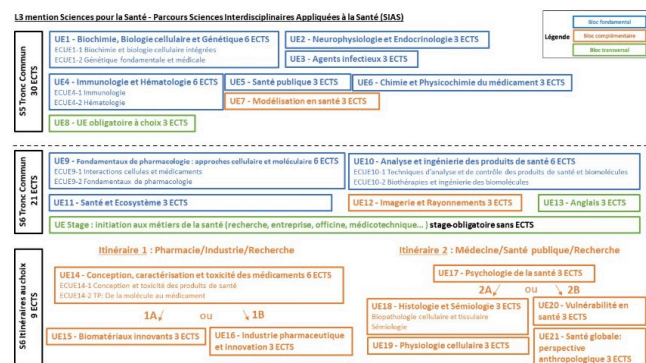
L3 mention Sciences pour la Santé - Parcours Sciences Interdisciplinaires Appliquées à la Santé (SIAS)

Légende
Bloc fondamental
Bloc complémentaire
Bloc transversal

S5 Tronc Commun 30 ECTS

UE1 - Biochimie, Biologie cellulaire et Génétique 6 ECTS
ECUE1-1 Biochimie et biologie cellulaire intégrées
ECUE1-2 Génétique fondamentale et médicale

UE2 - Neurophysiologie et Endocrinologie 3 ECTS

UE3 - Agents infectieux 3 ECTS

UE4 - Immunologie et Hématologie 6 ECTS
ECUE4-1 Immunologie
ECUE4-2 Hématologie

UE5 - Santé publique 3 ECTS

UE6 - Chimie et Physicochimie du médicament 3 ECTS

UE7 - Modélisation en santé 3 ECTS

UE8 - UE obligatoire à choix 3 ECTS

S6 Tronc Commun 21 ECTS

UE9 - Fondamentaux de pharmacologie : approches cellulaire et moléculaire 6 ECTS
ECUE9-1 Interactions cellules et médicaments
ECUE9-2 Fondamentaux de pharmacologie

UE10 - Analyse et ingénierie des produits de santé 6 ECTS
ECUE10-1 Techniques d'analyse et de contrôle des produits de santé et biomolécules
ECUE10-2 Biothérapies et ingénierie des biomolécules

UE11 - Santé et Ecosystème 3 ECTS

UE12 - Imagerie et Rayonnements 3 ECTS

UE13 - Anglais 3 ECTS

UE Stage : initiation aux métiers de la santé (recherche, entreprise, officine, médicotechnique... ) stage obligatoire sans ECTS

S6 Itinéraires au choix 9 ECTS

Itinéraire 1 : Pharmacie/Industrie/Recherche

UE14 - Conception, caractérisation et toxicité des médicaments 6 ECTS
ECUE14-1 Conception et toxicité des produits de santé
ECUE14-2 TP: De la molécule au médicament

1A ou 1B

UE15 - Biomatériaux innovants 3 ECTS

UE16 - Industrie pharmaceutique et innovation 3 ECTS

Itinéraire 2 : Médecine/Santé publique/Recherche

UE17 - Psychologie de la santé 3 ECTS

2A ou 2B

UE18 - Histologie et Sémiologie 3 ECTS
Biopathologie cellulaire et tissulaire
Sémiologie

UE19 - Physiologie cellulaire 3 ECTS

UE20 - Vulnérabilité en santé 3 ECTS

UE21 - Santé globale: perspective anthropologique 3 ECTS